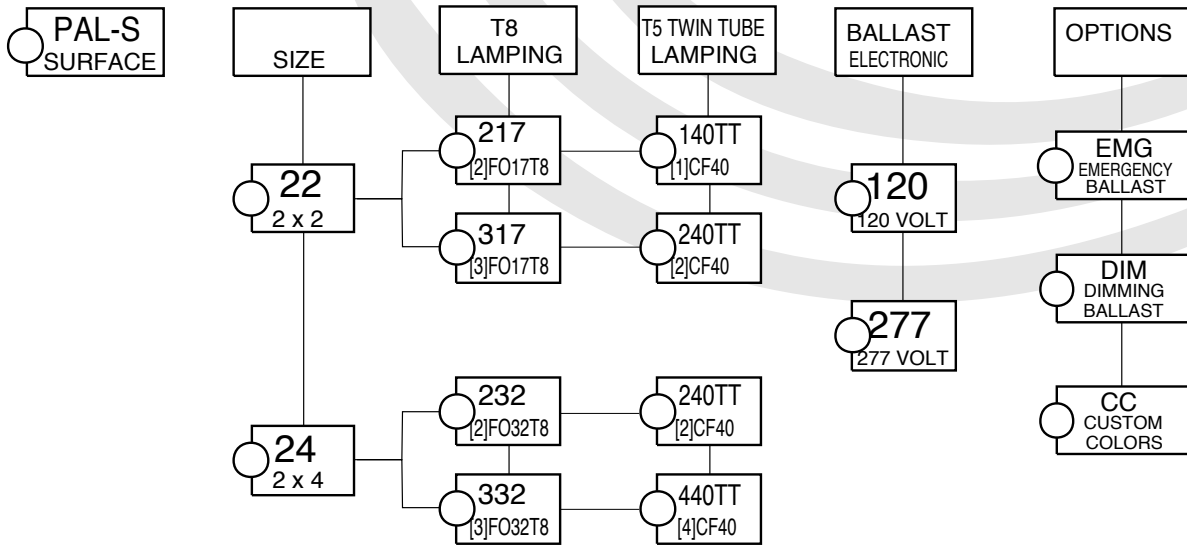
PAL-S
SURFACE

SIZE

T8
LAMPING

T5 TWIN TUBE
LAMPING

BALLAST
ELECTRONIC

OPTIONS

22
2 x 2

217
[2]FO17T8

317
[3]FO17T8

140TT
[1]CF40

240TT
[2]CF40

120
120 VOLT

277
277 VOLT

EMG
EMERGENCY
BALLAST

DIM
DIMMING
BALLAST

CC
CUSTOM
COLORS

24
2 x 4

232
[2]FO32T8

332
[3]FO32T8

240TT
[2]CF40

440TT
[4]CF40